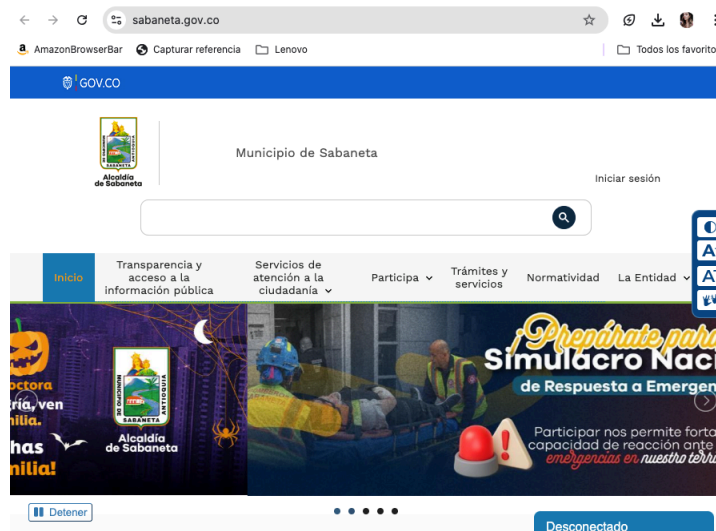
sabaneta.gov.co

AmazonBrowserBar Capturar referencia Lenovo Todos los favorito

GOV.CO

MUNICIPIO DE SABANETA ANTIOQUIA

Alcaldía de Sabaneta

Municipio de Sabaneta

Iniciar sesión

Inicio
Transparencia y acceso a la información pública
Servicios de atención a la ciudadanía
Participa
Trámites y servicios
Normatividad
La Entidad

octora
ria, ven
nilia.
has
nilia!

MUNICIPIO DE SABANETA ANTIOQUIA
Alcaldía de Sabaneta

¡Prepárate para
Simulacro Naci
de Respuesta a Emergen

Participar nos permite forta
capacidad de reacción ante
emergencias en nuestro terri

Detener

Desconectado